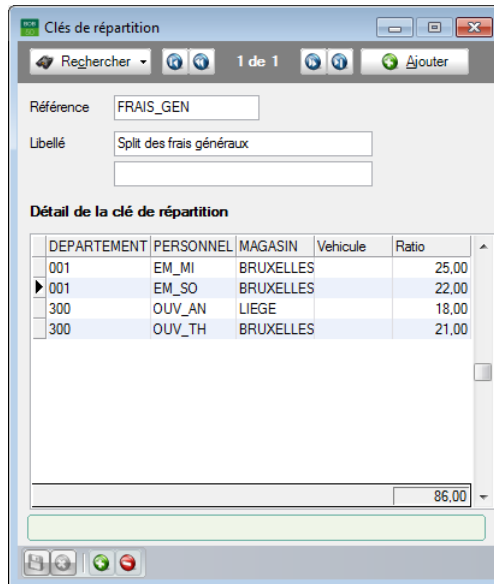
Clés de répartition

Rechercher 1 de 1 Ajouter

Référence FRAIS_GEN

Libellé Split des frais généraux

Détail de la clé de répartition

| DEPARTEMENT | PERSONNEL | MAGASIN | Vehicule | Ratio |
|---|---|---|---|---|
| 001 | EM_MI | BRUXELLES | | 25,00 |
| 001 | EM_SO | BRUXELLES | | 22,00 |
| 300 | OUV_AN | LIEGE | | 18,00 |
| 300 | OUV_TH | BRUXELLES | | 21,00 |
| | | | | 86,00 |